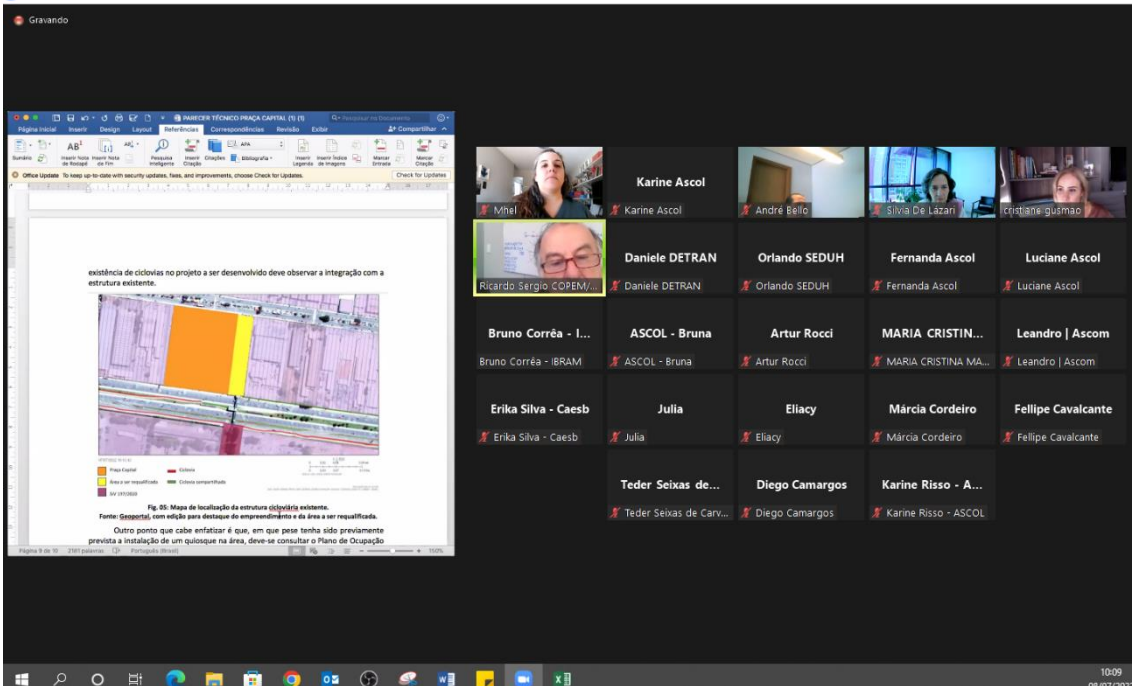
Gravando

PARECER TÉCNICO PRAÇA CAPITAL (1) (1)

Página Inicial Inserir Design Layout Referências Correspondências Revisão Exibir

Compartilhar

Sumário Inserir Nota de Rodapé Inserir Nota de Fim Pesquisa Inteligente Inserir Citação Citações APA Bibliografia Inserir Legenda Inserir Índice de Imagens Marcar Entrada Marcar Citação

Office Update To keep up-to-date with security updates, fixes, and improvements, choose Check for Updates. Check for Updates

existência de ciclovias no projeto a ser desenvolvido deve observar a integração com a estrutura existente.

Praça Capital
Área a ser requalificada
SIV 197/2020
Ciclovia
Ciclovia compartilhada

Fig. 05: Mapa de localização da estrutura cicloviária existente.
Fonte: Geoportal, com edição para destaque do empreendimento e da área a ser requalificada.

Outro ponto que cabe enfatizar é que, em que pese tenha sido previamente prevista a instalação de um quiosque na área, deve-se consultar o Plano de Ocupação

Página 9 de 10 2161 palavras Português (Brasil) 150%

Mhel
Karine Ascol
Karine Ascol
André Bello
Silvia De Lazari
cristiane gusmao
Ricardo Sergio COPEM/...
Daniele DETRAN
Daniele DETRAN
Orlando SEDUH
Orlando SEDUH
Fernanda Ascol
Fernanda Ascol
Luciane Ascol
Luciane Ascol
Bruno Corrêa - I...
Bruno Corrêa - IBRAM
ASCOL - Bruna
ASCOL - Bruna
Artur Rocci
Artur Rocci
MARIA CRISTIN...
MARIA CRISTINA MA...
Leandro | Ascom
Leandro | Ascom
Erika Silva - Caesb
Erika Silva - Caesb
Julia
Julia
Eliacy
Eliacy
Márcia Cordeiro
Márcia Cordeiro
Fellipe Cavalcante
Fellipe Cavalcante
Teder Seixas de...
Teder Seixas de Carv...
Diego Camargos
Diego Camargos
Karine Risso - A...
Karine Risso - ASCOL

10:09
08/07/202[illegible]